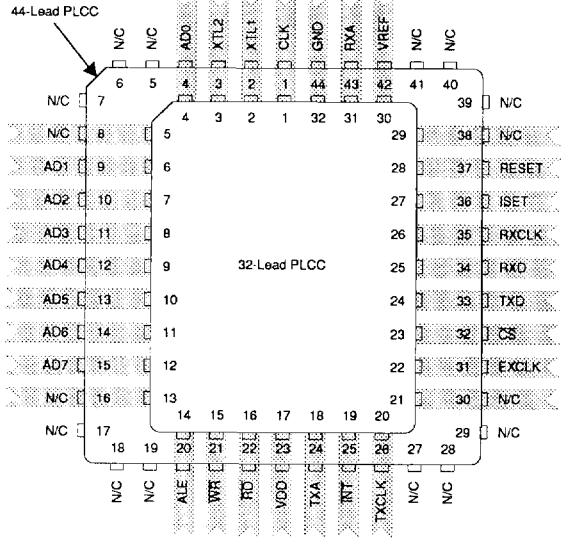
44-Lead PLCC

N/C N/C AD0 XTL2 XTL1 CLK GND RXA VREF N/C N/C

6 5 4 3 2 1 44 43 42 41 40

4 3 2 1 32 31 30

N/C 7
N/C 8
AD1 9
AD2 10
AD3 11
AD4 12
AD5 13
AD6 14
AD7 15
N/C 16
N/C 17

5
6
7
8
9
10
11
12
13

32-Lead PLCC

29
28
27
26
25
24
23
22
21

39 N/C
38 N/C
37 RESET
36 ISET
35 RXCLK
34 RXD
33 TXD
32 CS
31 EXCLK
30 N/C
29 N/C

14 15 16 17 18 19 20

18 19 20 21 22 23 24 25 26 27 28

N/C N/C ALE WR RD VDD TXA INT TXCLK N/C N/C